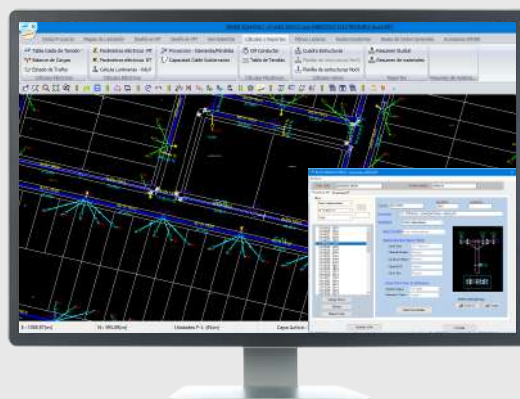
Tabla Caída de Tensión
Balance de Cargas
Estado de Tráfico
Parámetros eléctricos MT
Parámetros eléctricos BT
Cálculo Luminarias - Vol.P
Proyección - Demanda/Mínima
Capacidad Cable Subterráneo
Ver conductor
Tabla de Tensiones
Cuadro Estructural
Planilla de Estructural MT
Resumen Mueble
Resumen de materiales
X: 1068.07 (m)
Y: 991.08 (m)
Unidades P-1 (Rum)